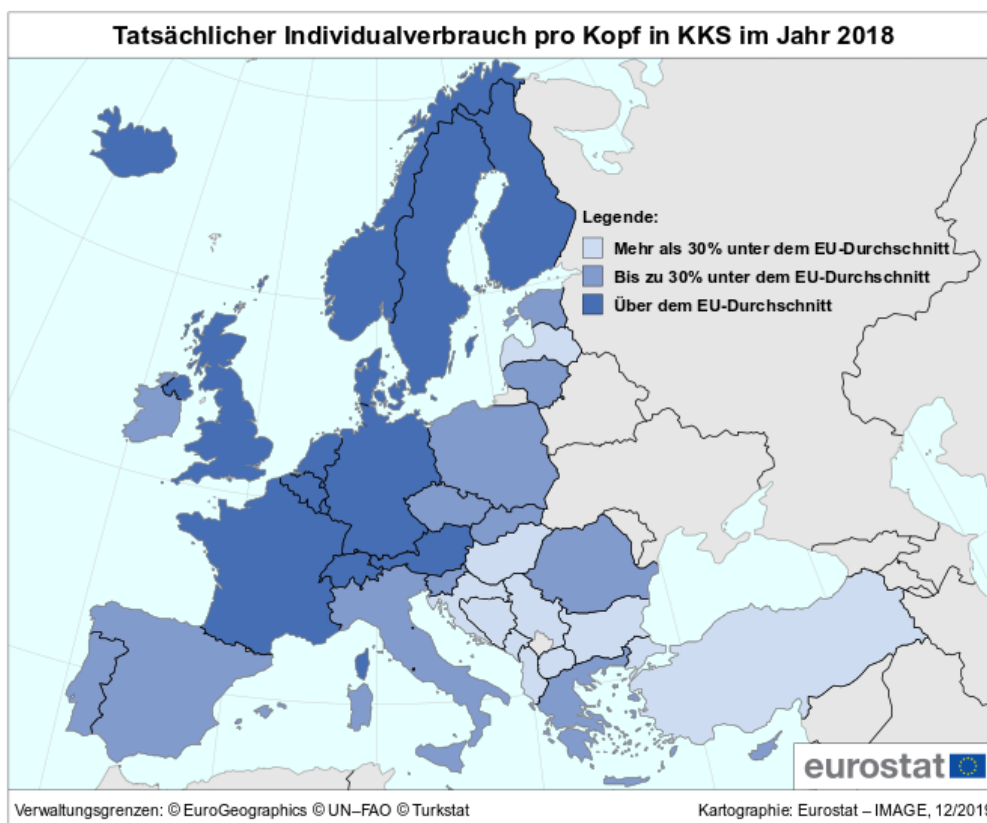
Tatsächlicher Individualverbrauch pro Kopf in KKS im Jahr 2018

Legende:
Mehr als 30% unter dem EU-Durchschnitt
Bis zu 30% unter dem EU-Durchschnitt
Über dem EU-Durchschnitt

eurostat

Verwaltungsgrenzen: © EuroGeographics © UN–FAO © Turkstat

Kartographie: Eurostat – IMAGE, 12/2019